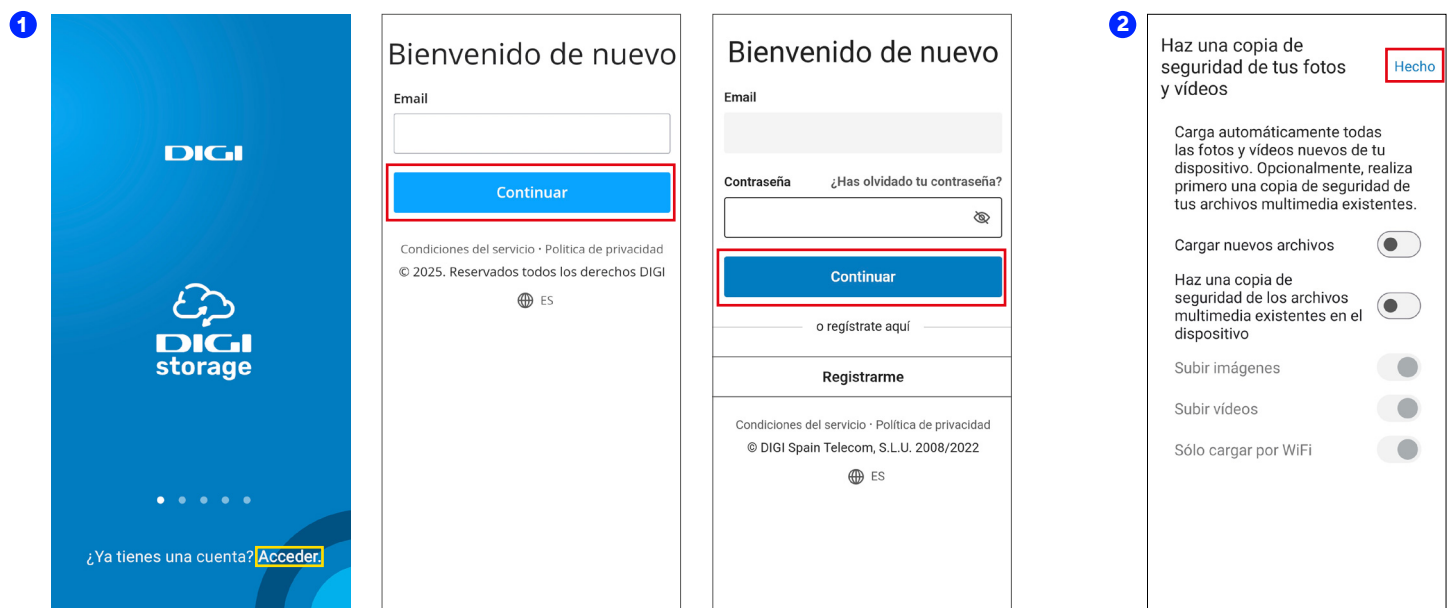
1

DIGI

DIGI storage

¿Ya tienes una cuenta? Acceder.

Bienvenido de nuevo

Email

Continuar

Condiciones del servicio · Política de privacidad

© 2025. Reservados todos los derechos DIGI

ES

Bienvenido de nuevo

Email

Contraseña ¿Has olvidado tu contraseña?

Continuar

o regístrate aquí

Registrarme

Condiciones del servicio · Política de privacidad

© DIGI Spain Telecom, S.L.U. 2008/2022

ES

2

Haz una copia de seguridad de tus fotos y vídeos

Hecho

Carga automáticamente todas las fotos y vídeos nuevos de tu dispositivo. Opcionalmente, realiza primero una copia de seguridad de tus archivos multimedia existentes.

Cargar nuevos archivos

Haz una copia de seguridad de los archivos multimedia existentes en el dispositivo

Subir imágenes

Subir vídeos

Sólo cargar por WiFi